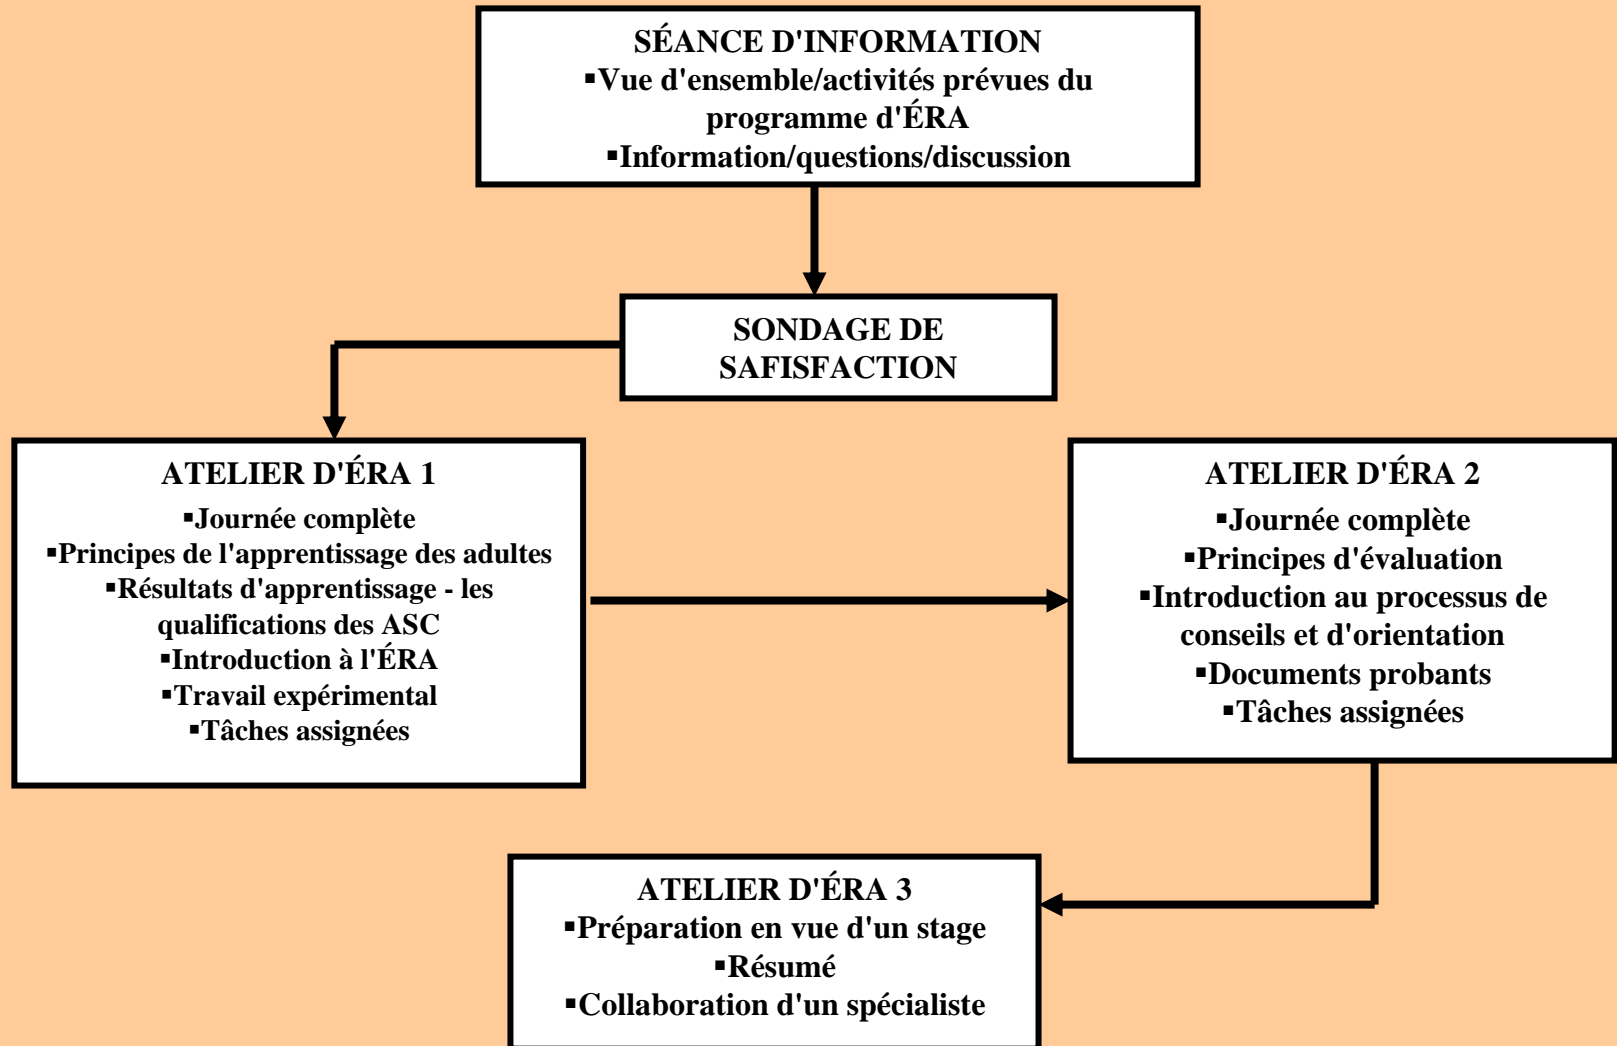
SÉANCE D'INFORMATION
▪Vue d'ensemble/activités prévues du programme d'ÉRA
▪Information/questions/discussion

SONDAGE DE SAFISFACTION

ATELIER D'ÉRA 1
▪Journée complète
▪Principes de l'apprentissage des adultes
▪Résultats d'apprentissage - les qualifications des ASC
▪Introduction à l'ÉRA
▪Travail expérimental
▪Tâches assignées

ATELIER D'ÉRA 2
▪Journée complète
▪Principes d'évaluation
▪Introduction au processus de conseils et d'orientation
▪Documents probants
▪Tâches assignées

ATELIER D'ÉRA 3
▪Préparation en vue d'un stage
▪Résumé
▪Collaboration d'un spécialiste